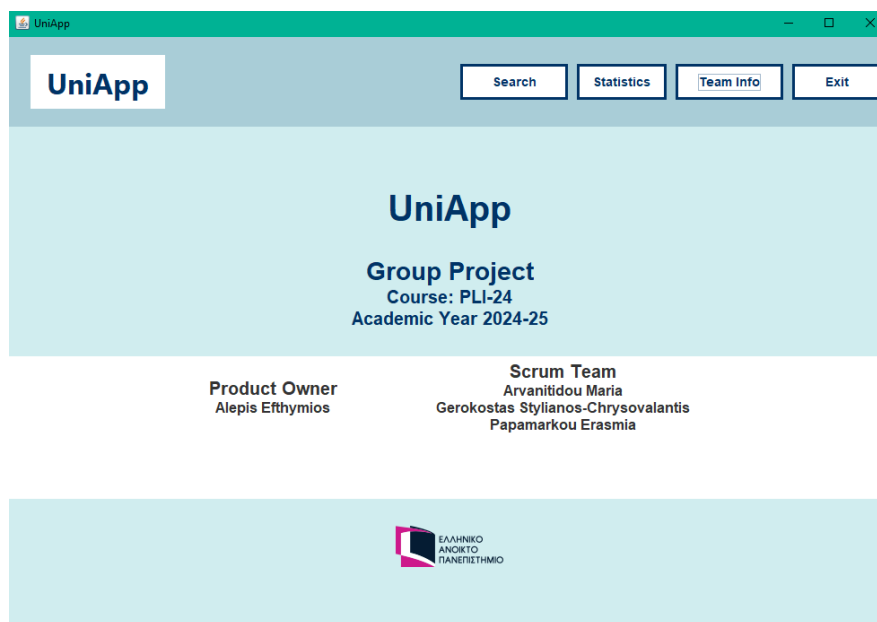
UniApp

UniApp

Search

Statistics

Team Info

Exit

UniApp

Group Project
Course: PLI-24
Academic Year 2024-25

Product Owner
Alepis Efthymios

Scrum Team
Arvanitidou Maria
Gerokostas Stylianos-Chrysovalantis
Papamarkou Erasmia

ΕΛΛΗΝΙΚΟ
ΑΝΟΙΚΤΟ
ΠΑΝΕΠΙΣΤΗΜΙΟ